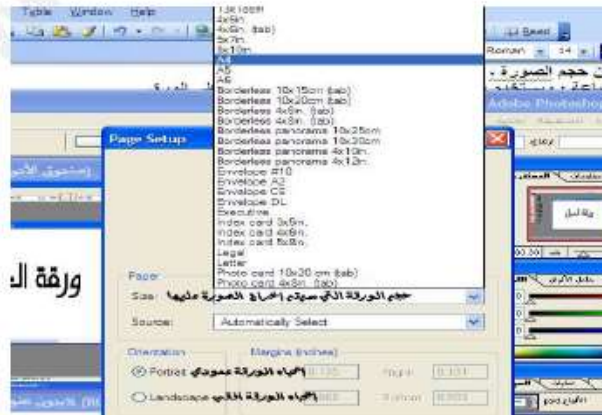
Table Window Help

13x18cm
4x6in.
4x6in. (tab)
5x7in.
8x10in.
A4
A5
A6
Borderless 10x15cm (tab)
Borderless 10x20cm (tab)
Borderless 4x6in. (tab)
Borderless 4x8in. (tab)
Borderless panorama 10x25cm
Borderless panorama 10x30cm
Borderless panorama 4x10in.
Borderless panorama 4x12in.
Envelope #10
Envelope A2
Envelope C5
Envelope DL
Executive
Index card 3x5in.
Index card 4x6in.
Index card 5x8in.
Legal
Letter
Photo card 10x20 cm (tab)
Photo card 4x8in. (tab)

Read
Roman 14
حجم الصورة
Adobe Photoshop

Page Setup

ورقة ال

Paper
Size: حجم الورقة التي سيتم إخراج الصورة عليها
Source: Automatically Select

Orientation
Portrait اتجاه الورقة عمودي
Landscape اتجاه الورقة أفقي

Margins (inches)
0.135
Right: 0.131
Bottom: 0.503